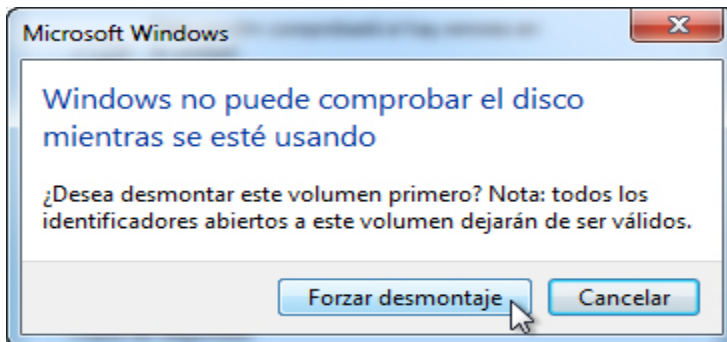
Microsoft Windows

Windows no puede comprobar el disco mientras se esté usando

¿Desea desmontar este volumen primero? Nota: todos los identificadores abiertos a este volumen dejarán de ser válidos.

Forzar desmontaje

Cancelar